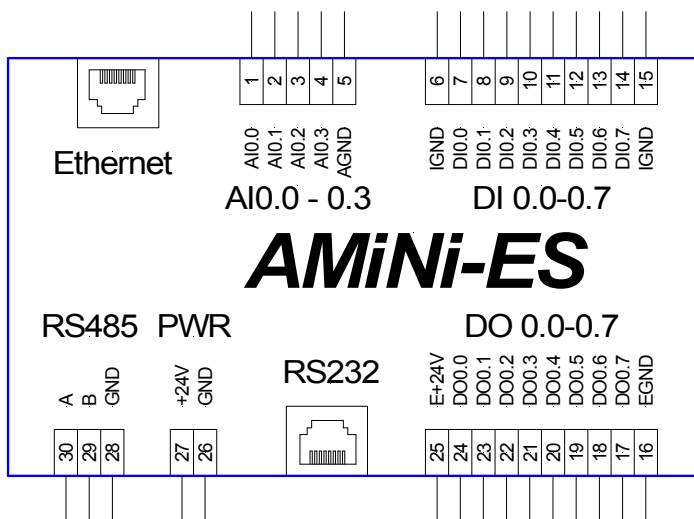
1 2 3 4 5
AI0.0 AI0.1 AI0.2 AI0.3 AGND
6 7 8 9 10 11 12 13 14 15
IGND DI0.0 DI0.1 DI0.2 DI0.3 DI0.4 DI0.5 DI0.6 DI0.7 IGND

Ethernet

AI0.0 - 0.3

DI 0.0-0.7

AMiNi-ES

RS485 PWR

DO 0.0-0.7

RS232

A B GND
+24V GND
E+24V DO0.0 DO0.1 DO0.2 DO0.3 DO0.4 DO0.5 DO0.6 DO0.7 EGND

30 29 28
27 26
25 24 23 22 21 20 19 18 17 16